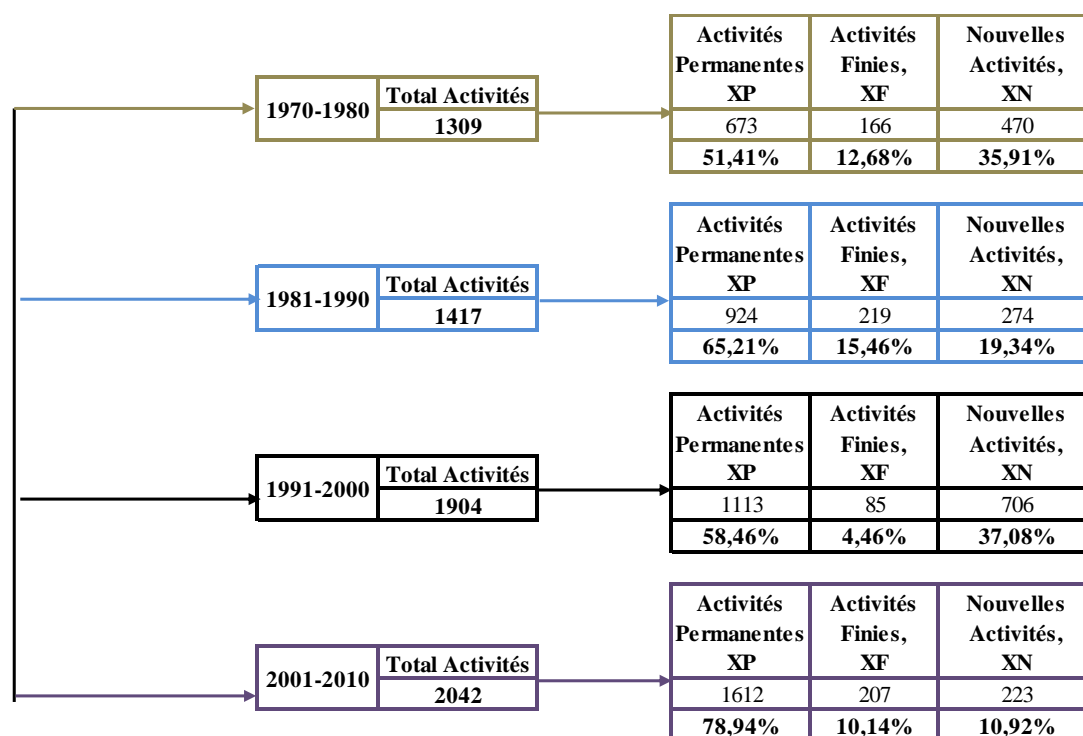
| 1970-1980 | Total Activités |
|---|---|
| | 1309 |

| Activités Permanentes XP | Activités Finies, XF | Nouvelles Activités, XN |
|---|---|---|
| 673 | 166 | 470 |
| 51,41% | 12,68% | 35,91% |

| 1981-1990 | Total Activités |
|---|---|
| | 1417 |

| Activités Permanentes XP | Activités Finies, XF | Nouvelles Activités, XN |
|---|---|---|
| 924 | 219 | 274 |
| 65,21% | 15,46% | 19,34% |

| 1991-2000 | Total Activités |
|---|---|
| | 1904 |

| Activités Permanentes XP | Activités Finies, XF | Nouvelles Activités, XN |
|---|---|---|
| 1113 | 85 | 706 |
| 58,46% | 4,46% | 37,08% |

| 2001-2010 | Total Activités |
|---|---|
| | 2042 |

| Activités Permanentes XP | Activités Finies, XF | Nouvelles Activités, XN |
|---|---|---|
| 1612 | 207 | 223 |
| 78,94% | 10,14% | 10,92% |